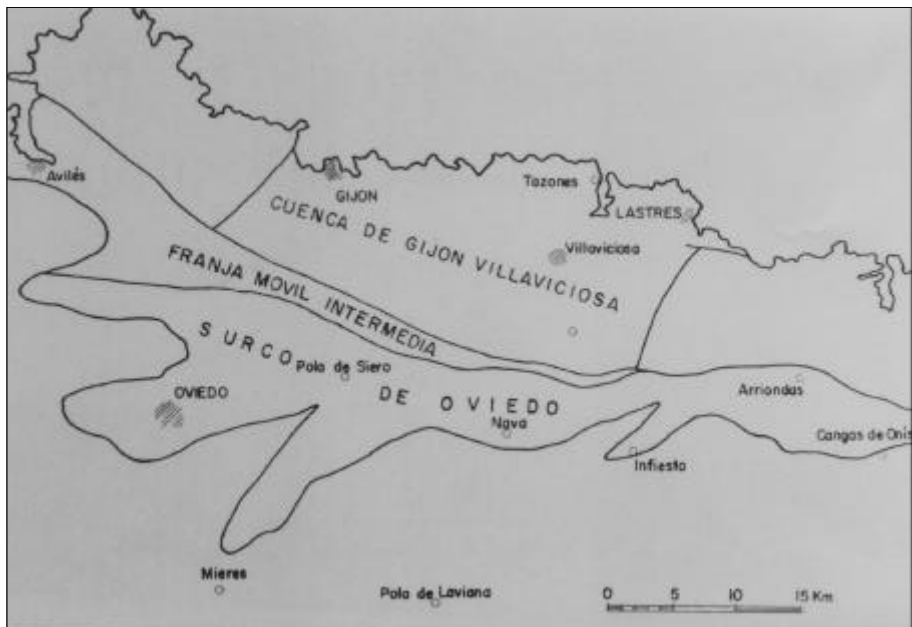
Avilés
GIJON
Tazones
LASTRES
CUENCA DE GIJON VILLAVICIOSA
Villaviciosa
FRANJA MOVIL INTERMEDIA
SURCO DE OVIEDO
Pola de Siero
OVIEDO
Nava
Arriondas
Cangas de Onís
Infiesto
Mieres
Pola de Laviana
0 5 10 15 Km